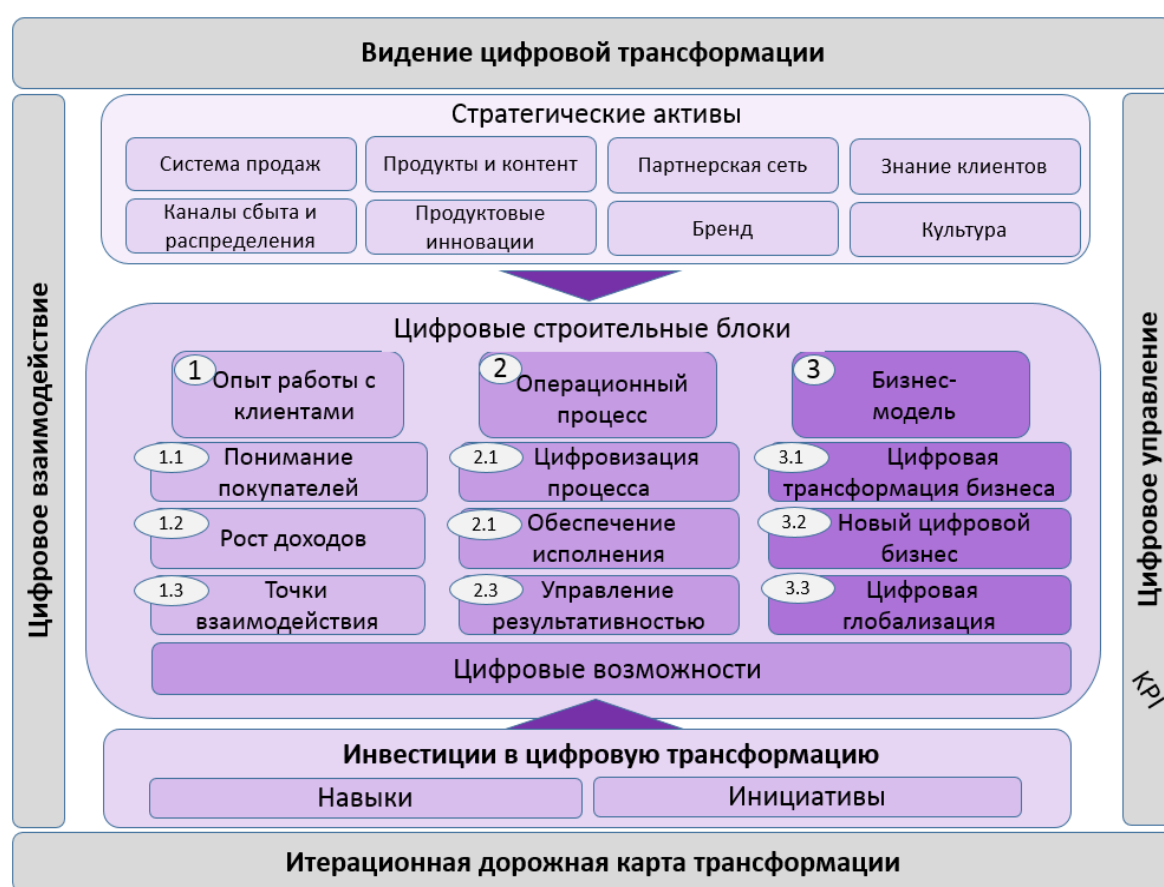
Видение цифровой трансформации

Цифровое взаимодействие

Стратегические активы

Система продаж

Продукты и контент

Партнерская сеть

Знание клиентов

Каналы сбыта и распределения

Продуктовые инновации

Бренд

Культура

Цифровые строительные блоки

1 Опыт работы с клиентами

2 Операционный процесс

3 Бизнес-модель

1.1 Понимание покупателей

2.1 Цифровизация процесса

3.1 Цифровая трансформация бизнеса

1.2 Рост доходов

2.1 Обеспечение исполнения

3.2 Новый цифровой бизнес

1.3 Точки взаимодействия

2.3 Управление результативностью

3.3 Цифровая глобализация

Цифровые возможности

Инвестиции в цифровую трансформацию

Навыки

Инициативы

Цифровое управление

KPI

Итерационная дорожная карта трансформации